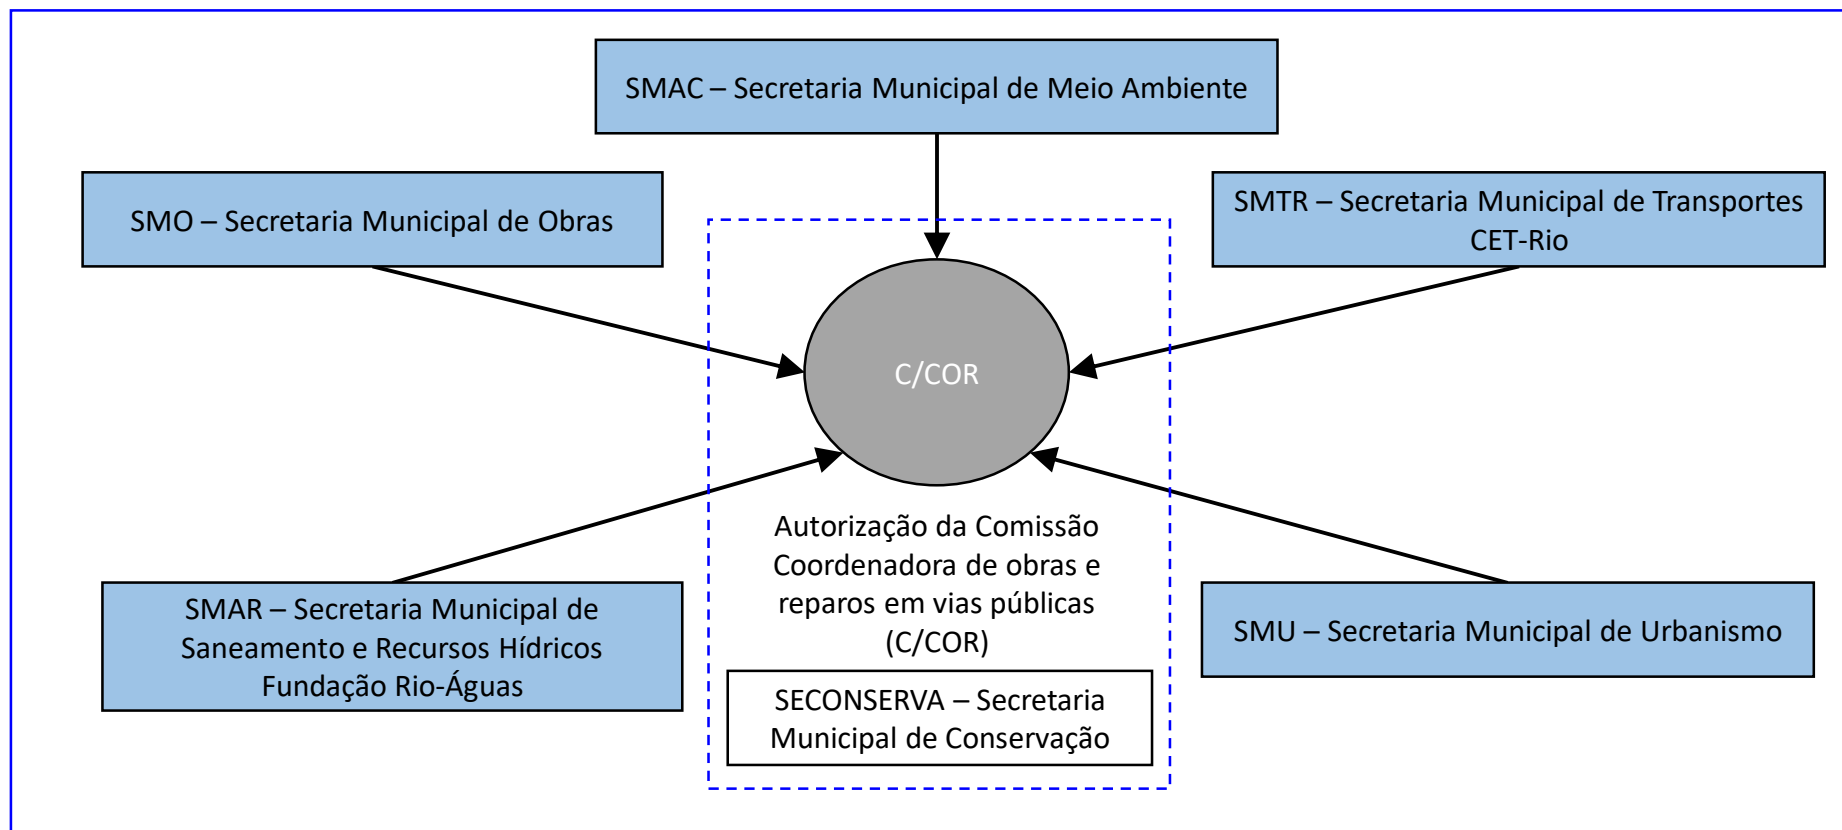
SMAC – Secretaria Municipal de Meio Ambiente

SMO – Secretaria Municipal de Obras

SMTR – Secretaria Municipal de Transportes
CET-Rio

C/COR

Autorização da Comissão Coordenadora de obras e reparos em vias públicas (C/COR)

SMAR – Secretaria Municipal de Saneamento e Recursos Hídricos
Fundação Rio-Águas

SMU – Secretaria Municipal de Urbanismo

SECONSERVA – Secretaria Municipal de Conservação